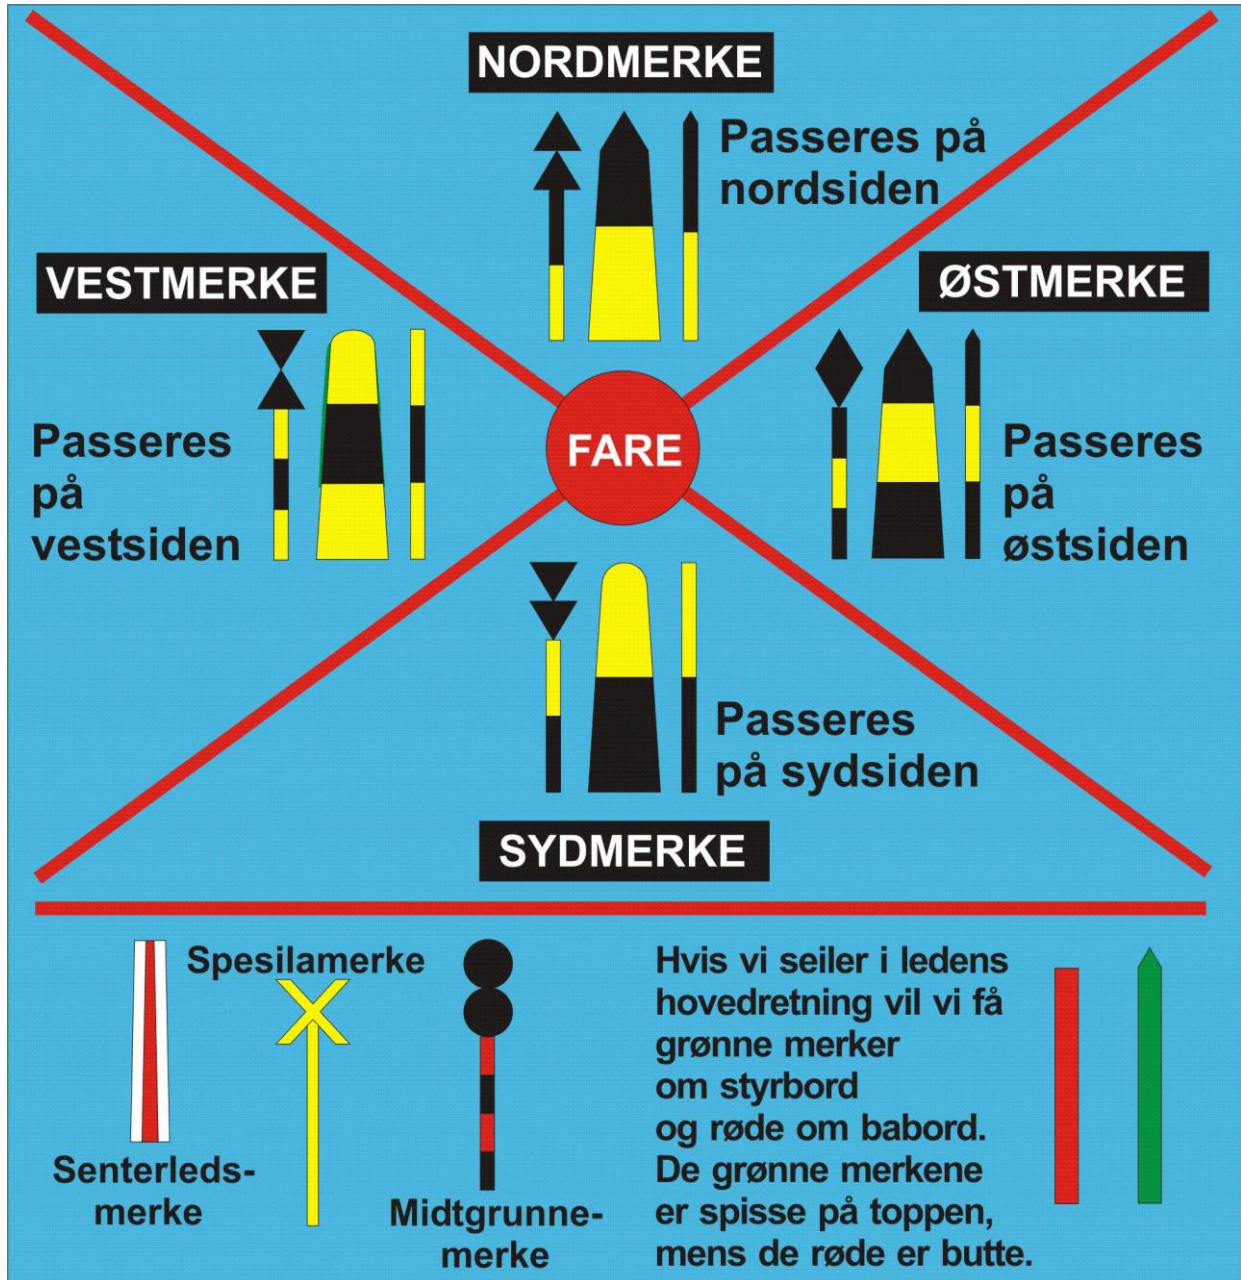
NORDMERKE

Passeres på nordsiden

VESTMERKE

Passeres på vestsiden

ØSTMERKE

Passeres på østsiden

FARE

Passeres på sydsiden

SYDMERKE

Senterleds-merke

Spesilamerke

Midtgrunne-merke

Hvis vi seiler i ledens hovedretning vil vi få grønne merker om styrbord og røde om babord. De grønne merkene er spisse på toppen, mens de røde er butte.